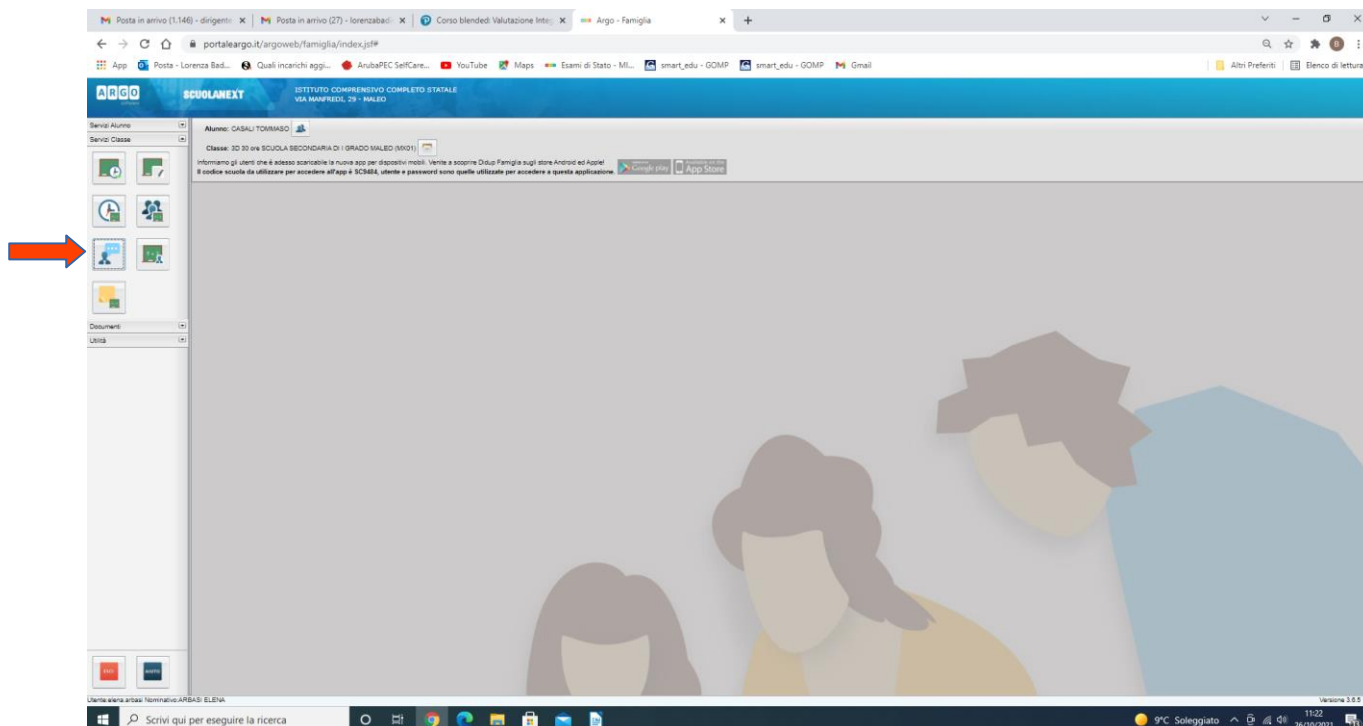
Posta in arrivo (1.146) - dirigente | Posta in arrivo (27) - lorenzabad | Corso blended: Valutazione Integ | Argo - Famiglia

portaleargo.it/argoweb/famiglia/index.jsf#

App | Posta - Lorenza Bad... | Quali incarichi aggi... | ArubaPEC SelfCare... | YouTube | Maps | Esami di Stato - MI... | smart_edu - GOMP | smart_edu - GOMP | Gmail | Altri Preferiti | Elenco di lettura

ARGO SCUOLANEXT ISTITUTO COMPRENSIVO COMPLETO STATALE VIA MANFREDI, 29 - MALEO

Servizi Alunno
Servizi Classe

Alunno: CASALI TOMMASO

Classe: 3D 30 ore SCUOLA SECONDARIA DI I GRADO MALEO (MX01)

Informiamo gli utenti che è adesso scaricabile la nuova app per dispositivi mobili. Venite a scoprire Didup Famiglia sugli store Android ed Apple!
Il codice scuola da utilizzare per accedere all'app è SC8484, utente e password sono quelle utilizzate per accedere a questa applicazione.

Google play | App Store

Documenti
Utilità

Utente:elena.arbasi Nominativo:ARBASI ELENA

Versione 3.6.5

Scrivi qui per eseguire la ricerca

9°C Soleggiato 11:22 26/10/2021